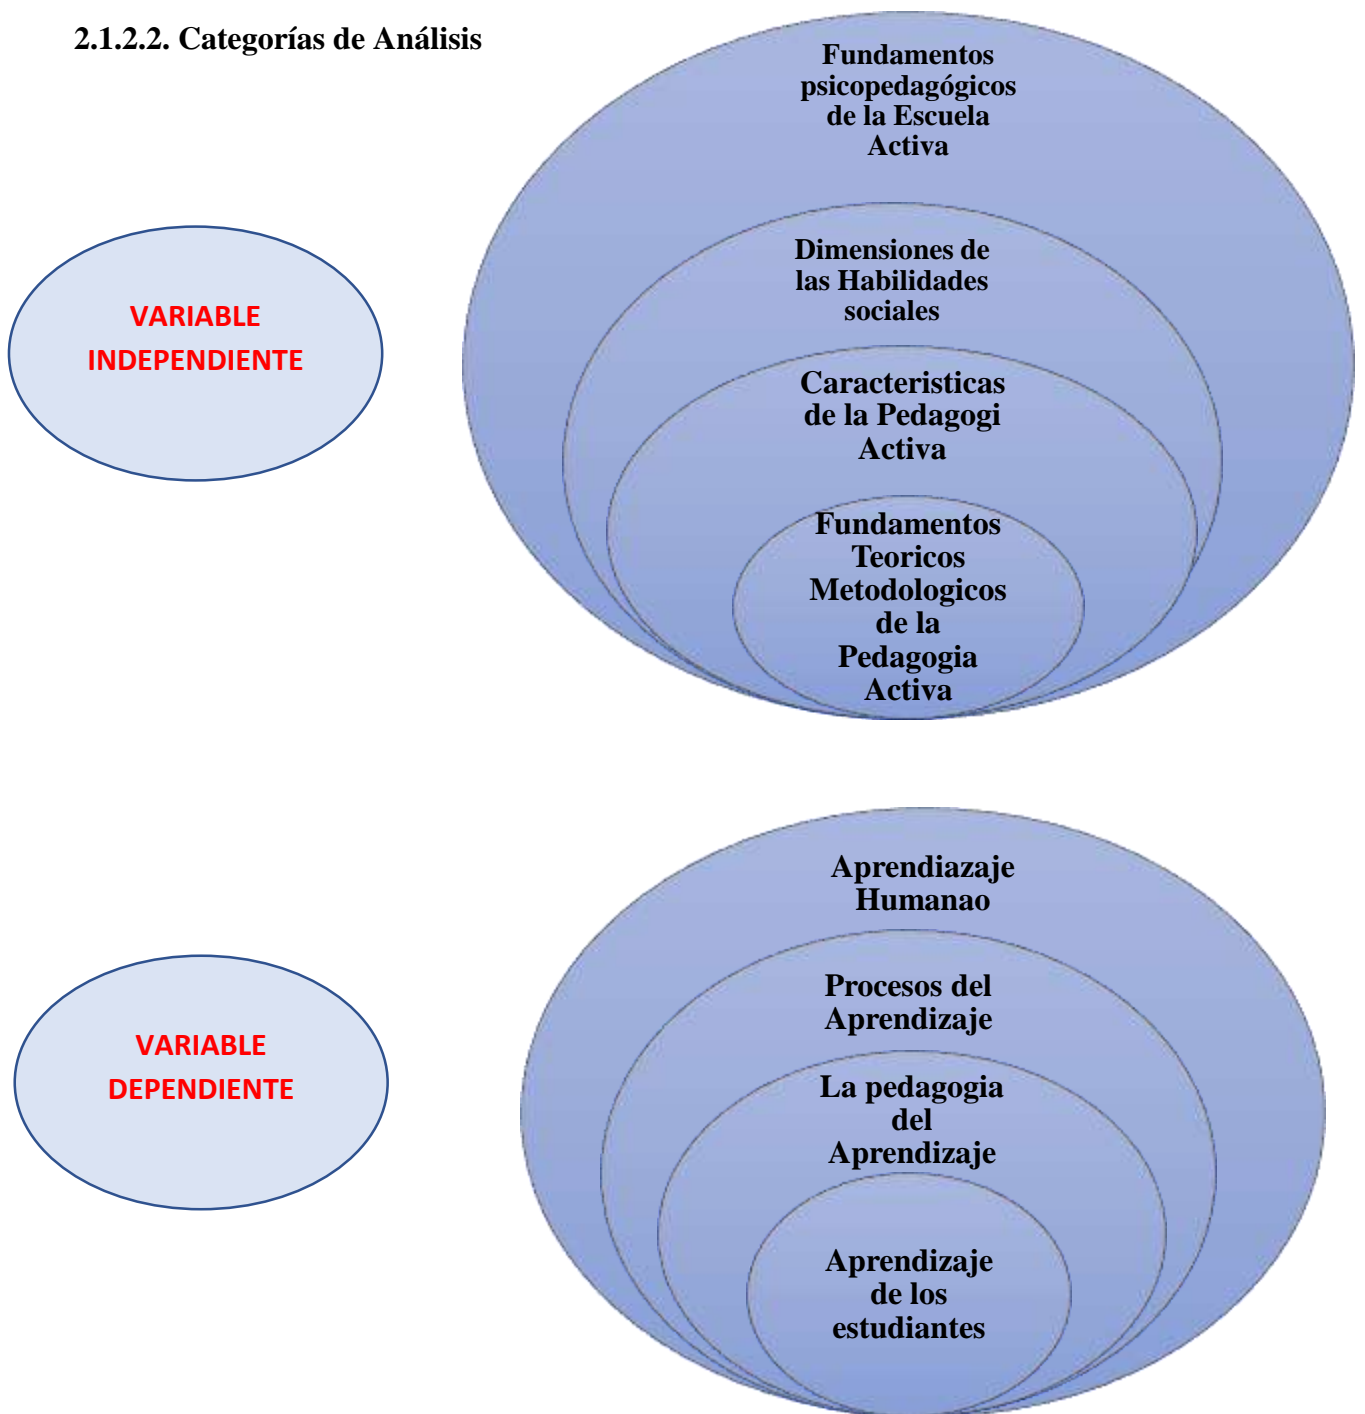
2.1.2.2. Categorías de Análisis

VARIABLE INDEPENDIENTE

Fundamentos psicopedagógicos de la Escuela Activa

Dimensiones de las Habilidades sociales

Caracteristicas de la Pedagogi Activa

Fundamentos Teoricos Metodologicos de la Pedagogia Activa

VARIABLE DEPENDIENTE

Aprendiazaje Humanao

Procesos del Aprendizaje

La pedagogia del Aprendizaje

Aprendizaje de los estudiantes